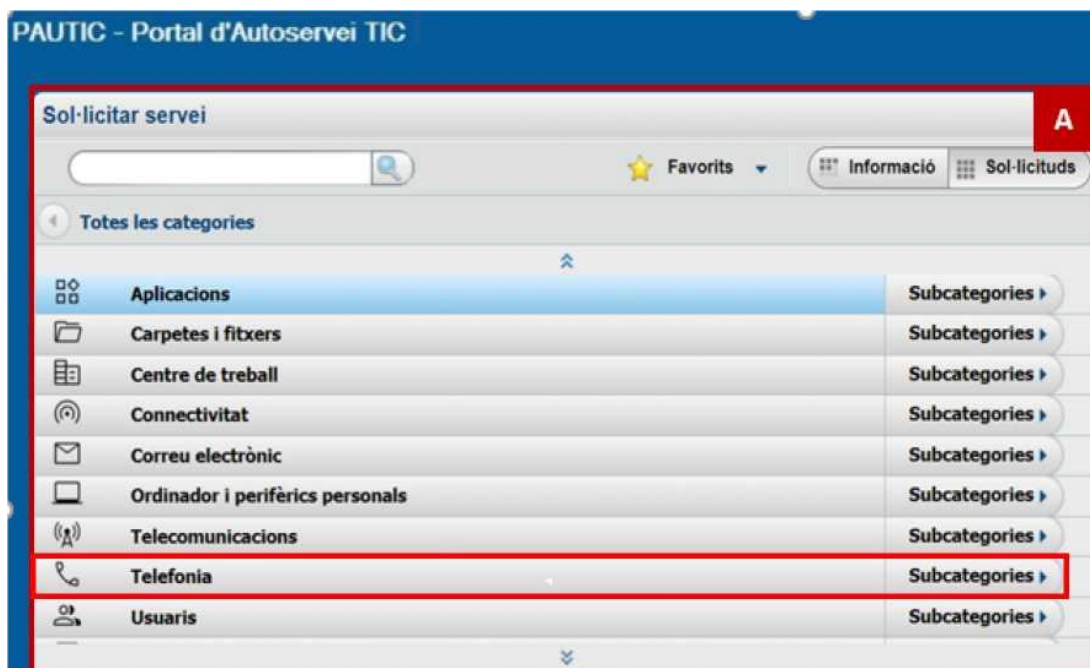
PAUTIC - Portal d'Autoservei TIC

Sol·licitar servei

A

Favorits

Informació

Sol·licituds

Totes les categories

| | |
|---|---|
| Aplicacions | Subcategories |
| Carpetes i fitxers | Subcategories |
| Centre de treball | Subcategories |
| Connectivitat | Subcategories |
| Correu electrònic | Subcategories |
| Ordinador i perifèrics personals | Subcategories |
| Telecomunicacions | Subcategories |
| Telefonia | Subcategories |
| Usuaris | Subcategories |